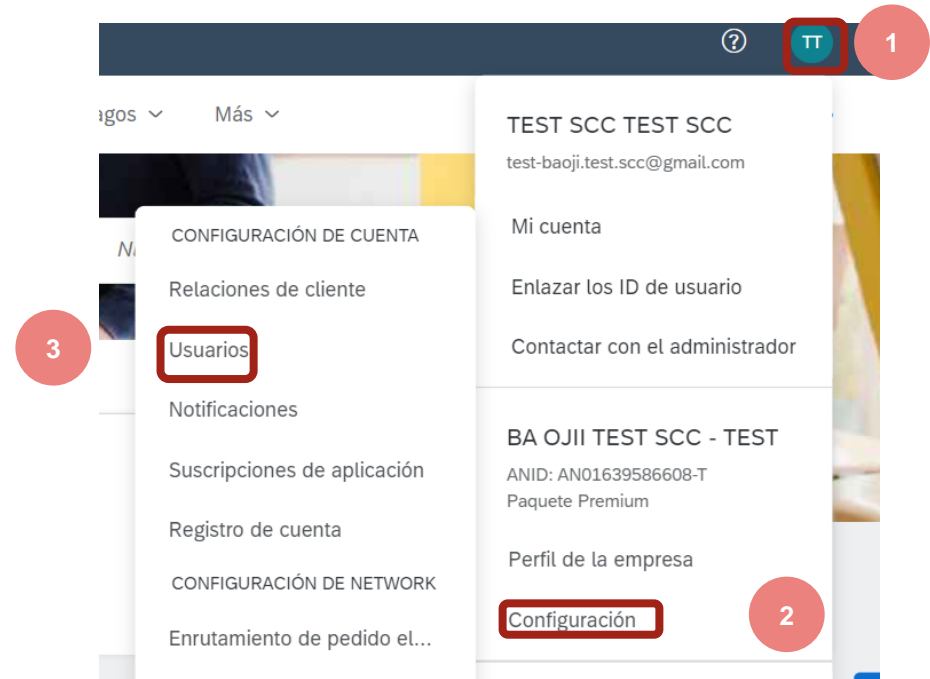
?
TT
1
agos
Más
Na
TEST SCC TEST SCC
test-baoji.test.scc@gmail.com
Mi cuenta
Enlazar los ID de usuario
Contactar con el administrador
BA OJII TEST SCC - TEST
ANID: AN01639586608-T
Paquete Premium
Perfil de la empresa
Configuración
2
CONFIGURACIÓN DE CUENTA
Relaciones de cliente
3
Usuarios
Notificaciones
Suscripciones de aplicación
Registro de cuenta
CONFIGURACIÓN DE NETWORK
Enrutamiento de pedido el...